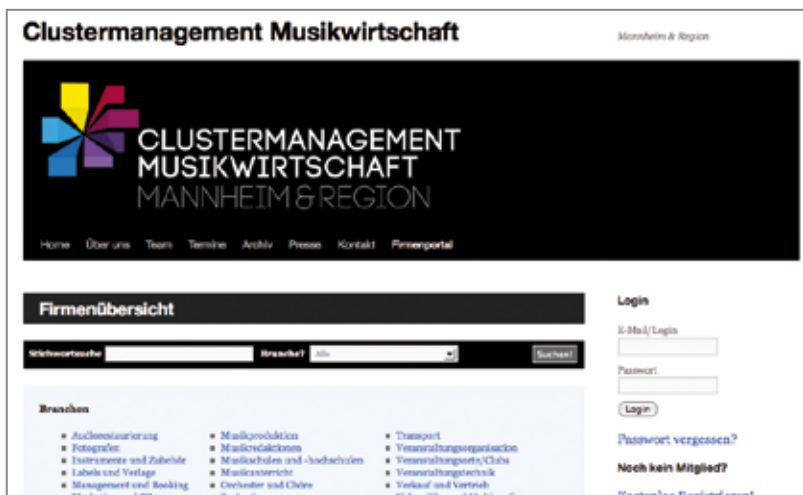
Clustermanagement Musikwirtschaft

Mannheim & Region

CLUSTERMANAGEMENT
MUSIKWIRTSCHAFT
MANNHEIM & REGION

Home Über uns Team Termine Archiv Presse Kontakt Firmenportal

Firmenübersicht

Stichwortsuche Branche? Alle Suchen!

Branchen

- Audiorestaurierung
- Fotografie
- Instrumente und Zubehör
- Labels und Verlage
- Management und Booking
- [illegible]

- Musikproduktion
- Musikredaktionen
- Musikschulen und -hochschulen
- Musikunterricht
- Orchester und Chöre
- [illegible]

- Transport
- Veranstaltungsorganisation
- Veranstaltungsorte/Clubs
- Veranstaltungstechnik
- Verkauf und Vertrieb
- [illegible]

Login

E-Mail/Login

Passwort

Login

Passwort vergessen?

Noch kein Mitglied?

Kostenlos Registrieren!